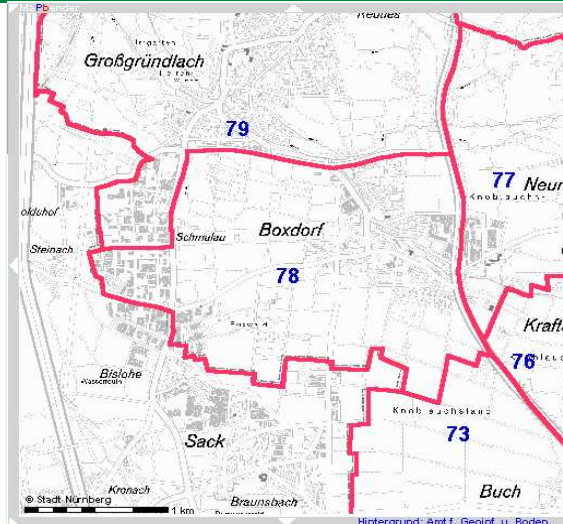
MapPbinder
Reutles
Ingolsten
Großgründlach
79
77
Neun
Knoblauchsl
oldshof
Schmalau
Boxdorf
Steinach
78
Kraft
76
Bislohe
Wasserveiln
Knoblauchsland
73
Sack
Buch
Kronach
© Stadt Nürnberg
1 km
Braunsbach
Hintergrund: Amt f. Geoinf. u. Boden